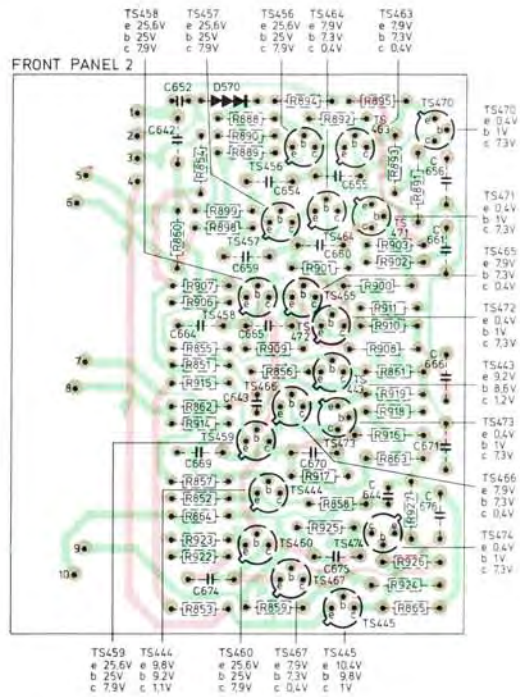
TS458
e 25,6V
b 25V
c 7,9V

TS457
e 25,6V
b 25V
c 7,9V

TS456
e 25,6V
b 25V
c 7,9V

TS464
e 7,9V
b 7,3V
c 0,4V

TS463
e 7,9V
b 7,3V
c 0,4V

FRONT PANEL 2

C652 D570 R894 R895 TS470 C642 R888 R892 TS463 R890 R889 R893 C656 TS456 R854 C654 C655 R897 R899 R898 TS471 TS457 R903 C661 R860 C659 C660 R902 R901 R907 R900 R906 TS465 R911 C664 TS458 C665 TS472 R910 R855 R909 R908 R857 R856 R861 C666 R915 TS466 TS443 R919 R862 C643 R918 R914 TS473 TS459 R916 C669 C670 C671 R917 R863 R857 TS444 R852 C644 R858 C676 R864 R927 R925 TS474 R923 TS460 C675 R922 R926 TS467 R924 C674 R853 R859 R865 TS445

1 2 3 4 5 6 7 8 9 10

TS470
e 0,4V
b 1V
c 7,3V

TS471
e 0,4V
b 1V
c 7,3V

TS465
e 7,9V
b 7,3V
c 0,4V

TS472
e 0,4V
b 1V
c 7,3V

TS443
e 9,2V
b 8,6V
c 1,2V

TS473
e 0,4V
b 1V
c 7,3V

TS466
e 7,9V
b 7,3V
c 0,4V

TS474
e 0,4V
b 1V
c 7,3V

TS459
e 25,6V
b 25V
c 7,9V

TS444
e 9,8V
b 9,2V
c 1,1V

TS460
e 25,6V
b 25V
c 7,9V

TS467
e 7,9V
b 7,3V
c 0,4V

TS445
e 10,4V
b 9,8V
c 1V